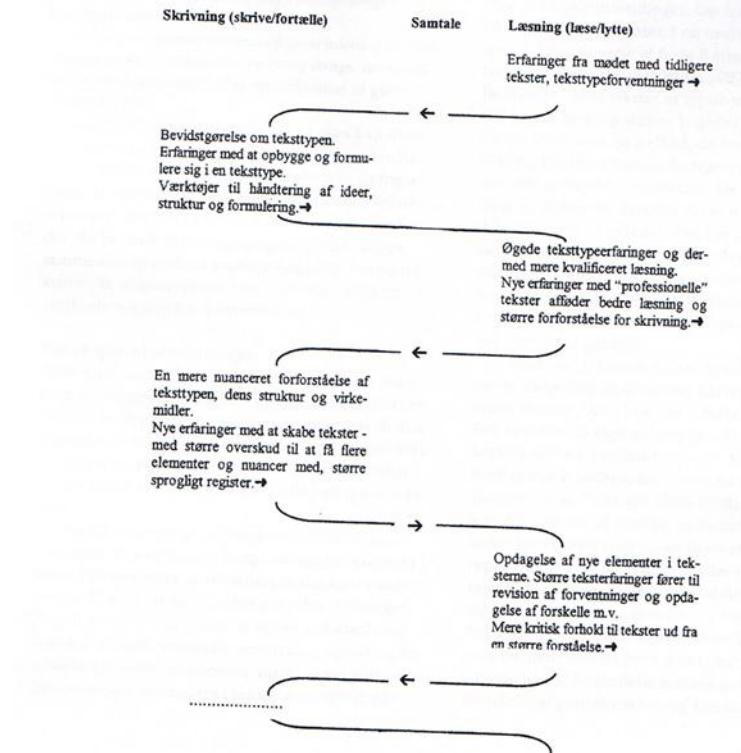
Skrivning (skrive/fortælle)

Samtale

Læsning (læse/lytte)

Erfaringer fra mødet med tidligere tekster, teksttypeforventninger →

←

Bevidstgørelse om teksttypen.
Erfaringer med at opbygge og formulere sig i en teksttype.
Værktøjer til håndtering af ideer, struktur og formulering.→

Øgede teksttypeerfaringer og dermed mere kvalificeret læsning.
Nye erfaringer med "professionelle" tekster afføder bedre læsning og større forforståelse for skrivning.→

←

En mere nuanceret forforståelse af teksttypen, dens struktur og virkemidler.
Nye erfaringer med at skabe tekster - med større overskud til at få flere elementer og nuancer med, større sprogligt register.→

→

Opdagelse af nye elementer i teksterne. Større teksterfaringer fører til revision af forventninger og opdagelse af forskelle m.v.
Mere kritisk forhold til tekster ud fra en større forståelse.→

←

.....................